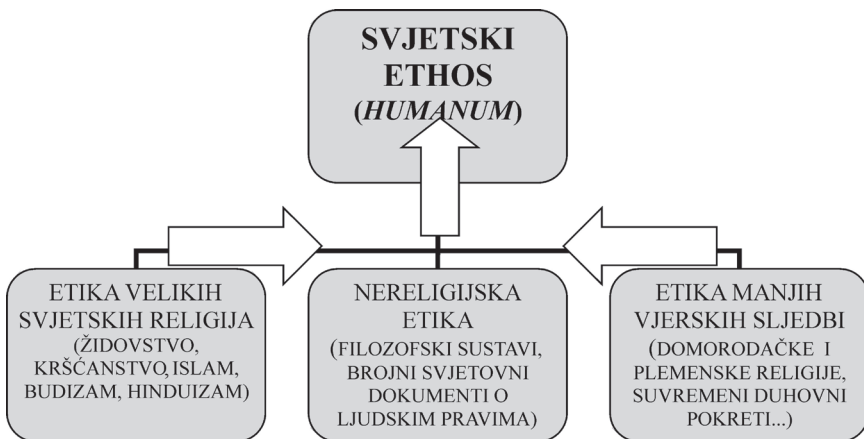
SVJETSKI ETHOS (*HUMANUM*)

ETIKA VELIKIH SVJETSKIH RELIGIJA (ŽIDOVSTVO, KRŠĆANSTVO, ISLAM, BUDIZAM, HINDUIZAM)

NERELIGIJSKA ETIKA (FILOZOFSKI SUSTAVI, BROJNI SVJETOVNI DOKUMENTI O LJUDSKIM PRAVIMA)

ETIKA MANJIH VJERSKIH SLJEDBI (DOMORODAČKE I PLEMENSKE RELIGIJE, SUVREMENI DUHOVNI POKRETI...)